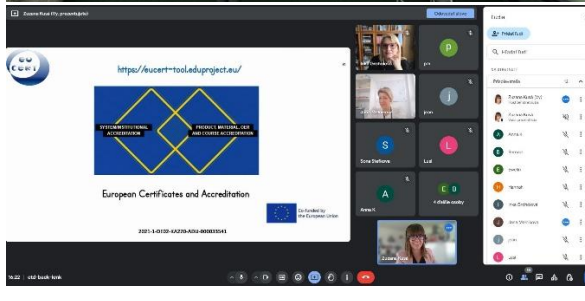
Zuzana Kusá (Vy, prezentujete)

Ukončiť prezentáciu

https://eucert-tool.eduproject.eu/

SYSTEM/INSTITUTIONAL ACCREDITATION

PRODUCT, MATERIAL, ODE AND COURSE ACCREDITATION

European Certificates and Accreditation

Co-funded by the European Union

2021-1-DE02-KA220-ADU-000033541

P
j
S
Sona Stefkova
L
Lud
A
Anna K.
4 ďalšie osoby
Zuzana Kusá

Ľudia
Pridať ľudí
Hľadať ľudí

Pri schôdzke
Zuzana Kusá (Vy)
Anna K.
Sona Stefkova
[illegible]
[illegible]
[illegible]
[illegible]
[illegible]
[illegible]
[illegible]

16:22 | ctd-fsok-fmk